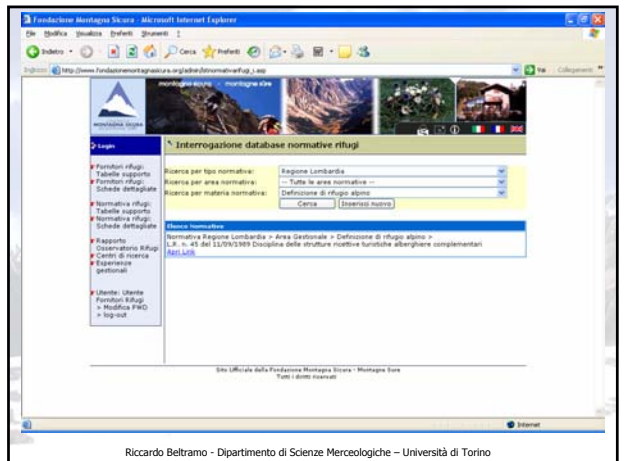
Fondazione Montagna Sicura - Microsoft Internet Explorer

File Modifica Visualizza Preferiti Strumenti ?

Indietro Cerca Preferiti

Indirizzo http://www.fondazionemontagnasicura.org/admin/dbnormativarifugi_i.asp Vai Collegamenti

montagna sicura · montagne sûre

MONTAGNA SICURA

Login

Fornitori rifugi: Tabelle supporto

Fornitori rifugi: Schede dettagliate

Normativa rifugi: Tabelle supporto

Normativa rifugi: Schede dettagliate

Rapporto Osservatorio Rifugi

Centri di ricerca

Esperienze gestionali

Utente: Utente Fornitori Rifugi

> Modifica PWD

> log-out

Interrogazione database normative rifugi

| Ricerca per tipo normativa: | Regione Lombardia |
|---|---|
| Ricerca per area normativa: | -- Tutte le aree normative -- |
| Ricerca per materia normativa: | Definizione di rifugio alpino |

Cerca Inserisci nuovo

Elenco normative

Normativa Regione Lombardia > Area Gestionale > Definizione di rifugio alpino >

L.R. n. 45 del 11/09/1989 Disciplina delle strutture ricettive turistiche alberghiere complementari

Apri Link

Sito Ufficiale della Fondazione Montagna Sicura - Montagne Sûre

Tutti i diritti riservati

Internet

Riccardo Beltramo - Dipartimento di Scienze Merceologiche – Università di Torino